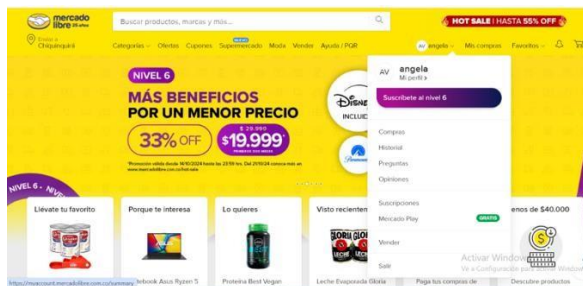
mercado libre 25 años

Buscar productos, marcas y más...

HOT SALE | HASTA 55% OFF

Enviar a Chiquinquirá

Categorías Ofertas Cupones Supermercado Moda Vender Ayuda / PQR

NUEVO

AV angela Mis compras Favoritos

NIVEL 6

MÁS BENEFICIOS POR UN MENOR PRECIO

33% OFF

$ 29.990 $19.999

Disney+ INCLU

*Promoción válida desde 14/10/2024 hasta las 23:59 hrs. Del 21/10/24 conoce más en www.mercadolibre.com.co/hot-sale

NIVEL 6 · NIVEL

AV angela
Mi perfil

Suscríbete al nivel 6

Compras
Historial
Preguntas
Opiniones

Suscripciones
Mercado Play GRATIS

Vender

Salir

Llévate tu favorito

Porque te interesa

Lo quieres

Visto recientem

enos de $40.000

Notebook Asus Ryzen 5

Proteína Best Vegan

Leche Evaporada Gloria

Paga tus compras de

Descubre productos

GLORIA

Activar Windows
Ve a Configuración para activar Windows.

https://myaccount.mercadolibre.com.co/summary